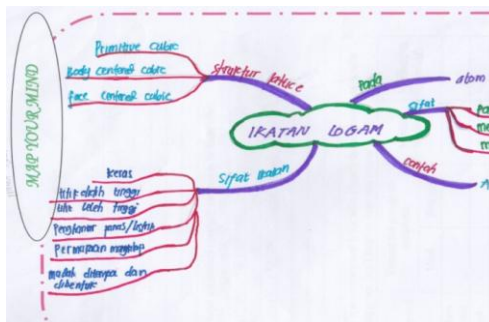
MAP YOUR MIND

Primitive cubic
Body centered cubic
Face centered cubic
struktur latice

IKATAN LOGAM

Pada
atom
Sifat
contoh

Sifat ikatan
keras
titik didih tinggi
titik leleh tinggi
Penghantar panas/listrik
Permukaan mengkilap
mudah ditempa dan dibentuk

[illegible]